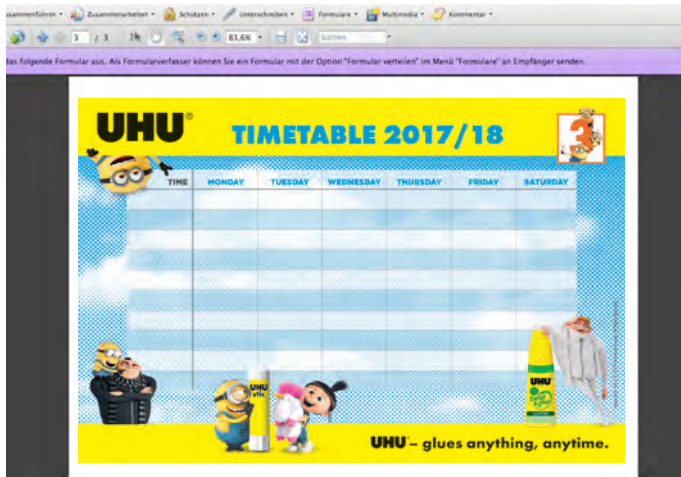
usammenführen • Zusammenarbeiten • Schützen • Unterschreiben • Formulare • Multimedia • Kommentar •

3 / 3 83,6% Suchen

das folgende Formular aus. Als Formularverfasser können Sie ein Formular mit der Option "Formular verteilen" im Menü "Formulare" an Empfänger senden.

UHU®

TIMETABLE 2017/18

3

| TIME | MONDAY | TUESDAY | WEDNESDAY | THURSDAY | FRIDAY | SATURDAY |
|---|---|---|---|---|---|---|
| | | | | | | |
| | | | | | | |
| | | | | | | |
| | | | | | | |
| | | | | | | |
| | | | | | | |
| | | | | | | |
| | | | | | | |
| | | | | | | |
| | | | | | | |

UHU stic

UHU

UHU®– glues anything, anytime.